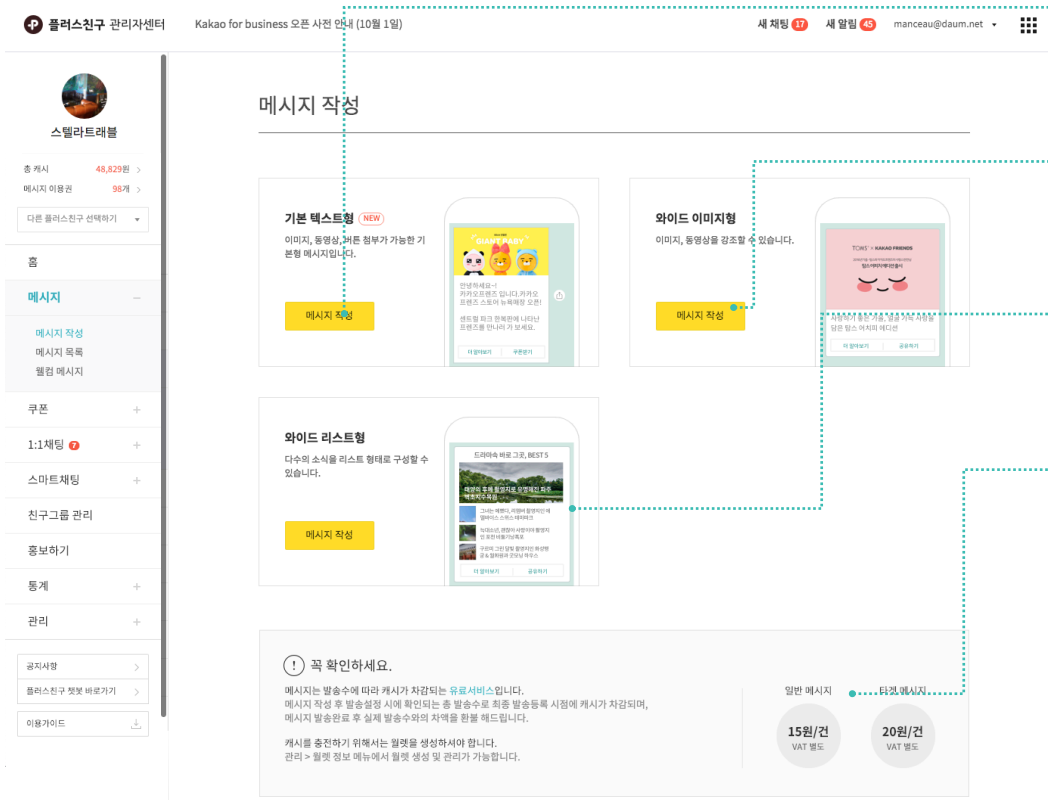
플러스친구 관리자센터　Kakao for business 오픈 사전 안내 (10월 1일)

새 채팅 17　새 알림 45　manceau@daum.net

스텔라트래블

총 캐시 48,829원
메시지 이용권 98개

다른 플러스친구 선택하기

홈
메시지
메시지 작성
메시지 목록
웰컴 메시지
쿠폰
1:1채팅 7
스마트채팅
친구그룹 관리
홍보하기
통계
관리

공지사항
플러스친구 챗봇 바로가기
이용가이드

메시지 작성

기본 텍스트형 NEW
이미지, 동영상, 버튼 첨부가 가능한 기본형 메시지입니다.
메시지 작성

와이드 이미지형
이미지, 동영상을 강조할 수 있습니다.
메시지 작성

와이드 리스트형
다수의 소식을 리스트 형태로 구성할 수 있습니다.
메시지 작성

드라마속 바로 그곳, BEST 5

꼭 확인하세요.
메시지는 발송수에 따라 캐시가 차감되는 유료서비스입니다.
메시지 작성 후 발송설정 시에 확인되는 총 발송수로 최종 발송등록 시점에 캐시가 차감되며, 메시지 발송완료 후 실제 발송수와의 차액을 환불 해드립니다.

캐시를 충전하기 위해서는 월렛을 생성하셔야 합니다.
관리 > 월렛 정보 메뉴에서 월렛 생성 및 관리가 가능합니다.

일반 메시지　타겟 메시지
15원/건 VAT 별도
20원/건 VAT 별도